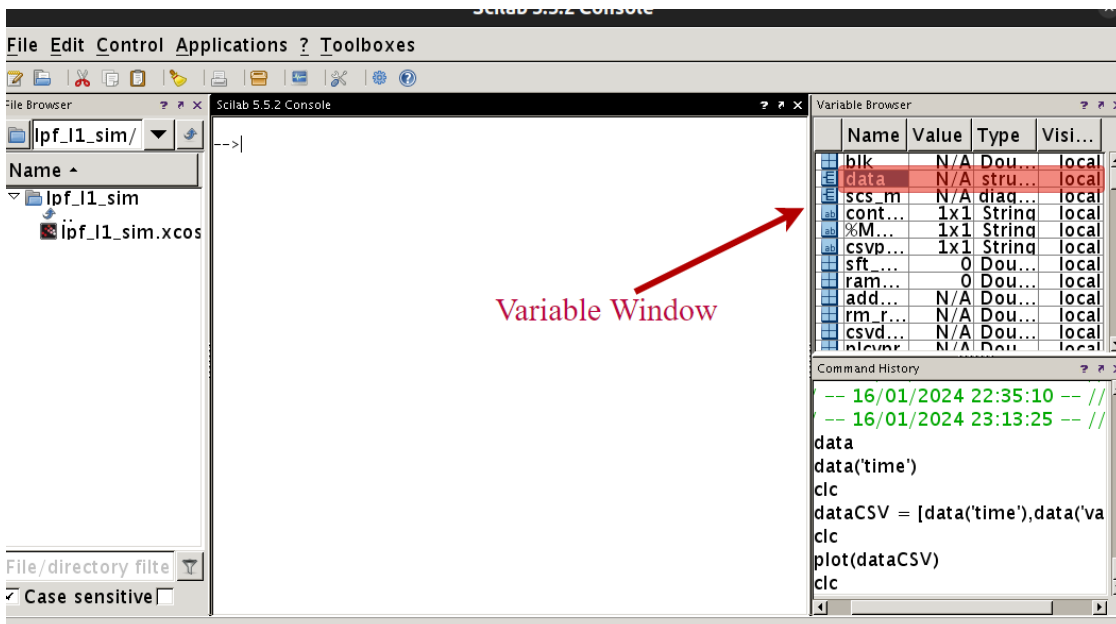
Scilab 5.5.2 Console

File Edit Control Applications ? Toolboxes

File Browser

lpf_l1_sim/

Name

lpf_l1_sim

..

lpf_l1_sim.xcos

File/directory filte

Case sensitive

Scilab 5.5.2 Console

-->

Variable Browser

| Name | Value | Type | Visi... |
|---|---|---|---|
| blk | N/A | Dou... | local |
| data | N/A | stru... | local |
| scs_m | N/A | diag... | local |
| cont... | 1x1 | String | local |
| %M... | 1x1 | String | local |
| csvp... | 1x1 | String | local |
| sft_... | 0 | Dou... | local |
| ram... | 0 | Dou... | local |
| add... | N/A | Dou... | local |
| rm_r... | N/A | Dou... | local |
| csvd... | N/A | Dou... | local |
| plcvpr | N/A | Dou | local |

Variable Window

Command History

-- 16/01/2024 22:35:10 -- //

-- 16/01/2024 23:13:25 -- //

data

data('time')

clc

dataCSV = [data('time'),data('va

clc

plot(dataCSV)

clc